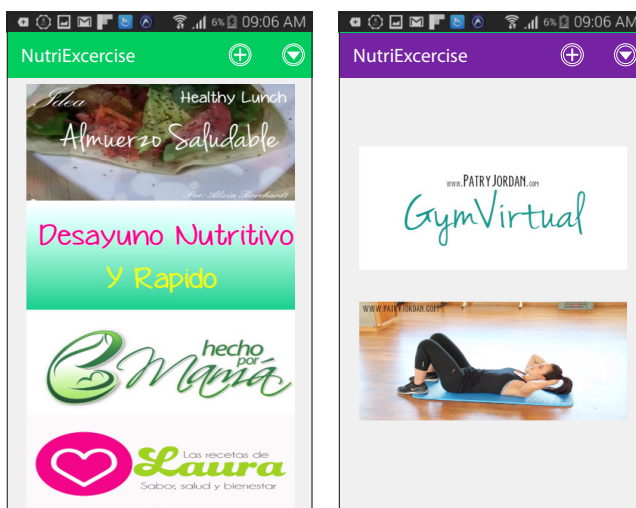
6% 09:06 AM

NutriExcercise

Idea
Healthy Lunch
Almuerzo Saludable
Por: Alicia Borchardt

Desayuno Nutritivo
Y Rapido

hecho por Mamá

Las recetas de Laura
Sabor, salud y bienestar

6% 09:06 AM

NutriExcercise

WWW.PATRYJORDAN.COM
GymVirtual

WWW.PATRYJORDAN.COM